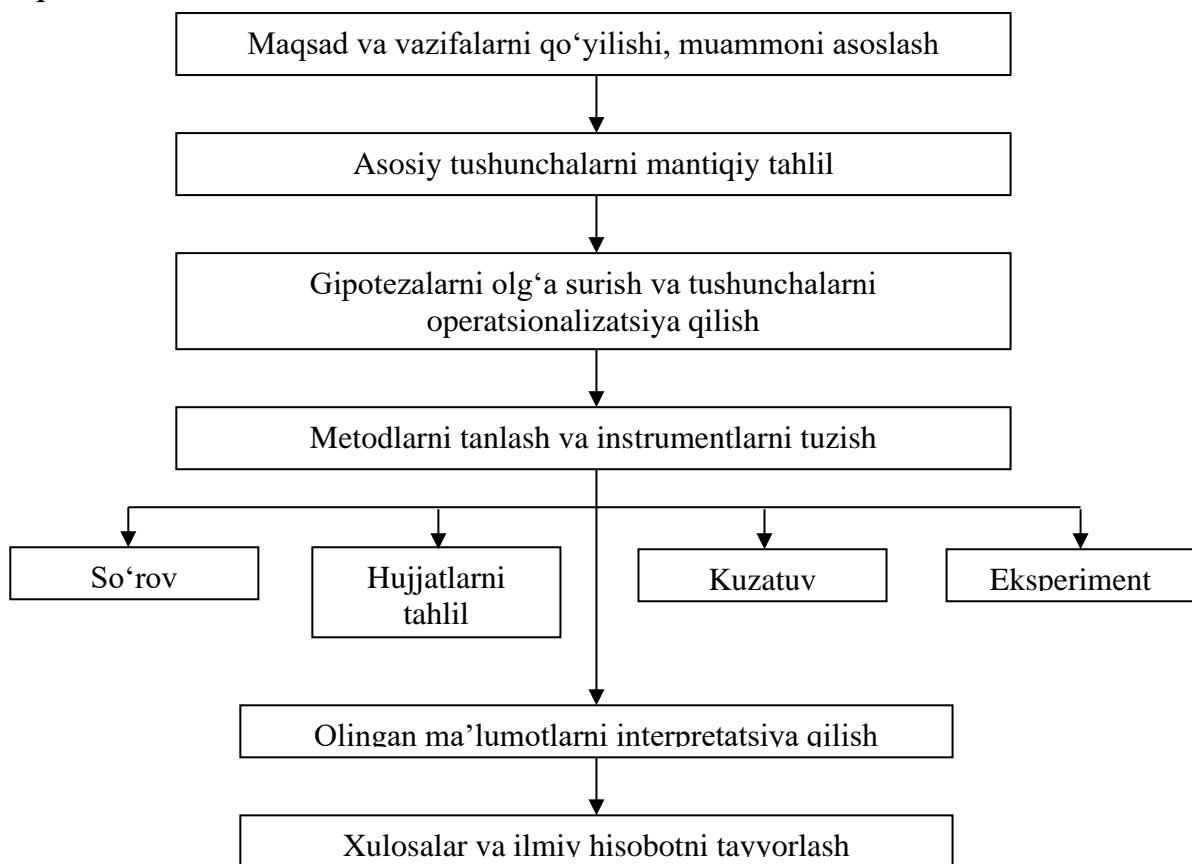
Maqsad va vazifalarni qo‘yilishi, muammoni asoslash

Asosiy tushunchalarni mantiqiy tahlil

Gipotezalarni olg‘a surish va tushunchalarni operatsionalizatsiya qilish

Metodlarni tanlash va instrumentlarni tuzish

So‘rov

Hujjatlarni tahlil

Kuzatuv

Eksperiment

Olingan ma’lumotlarni interpretatsiya qilish

Xulosalar va ilmiy hisobotni tayyorlash